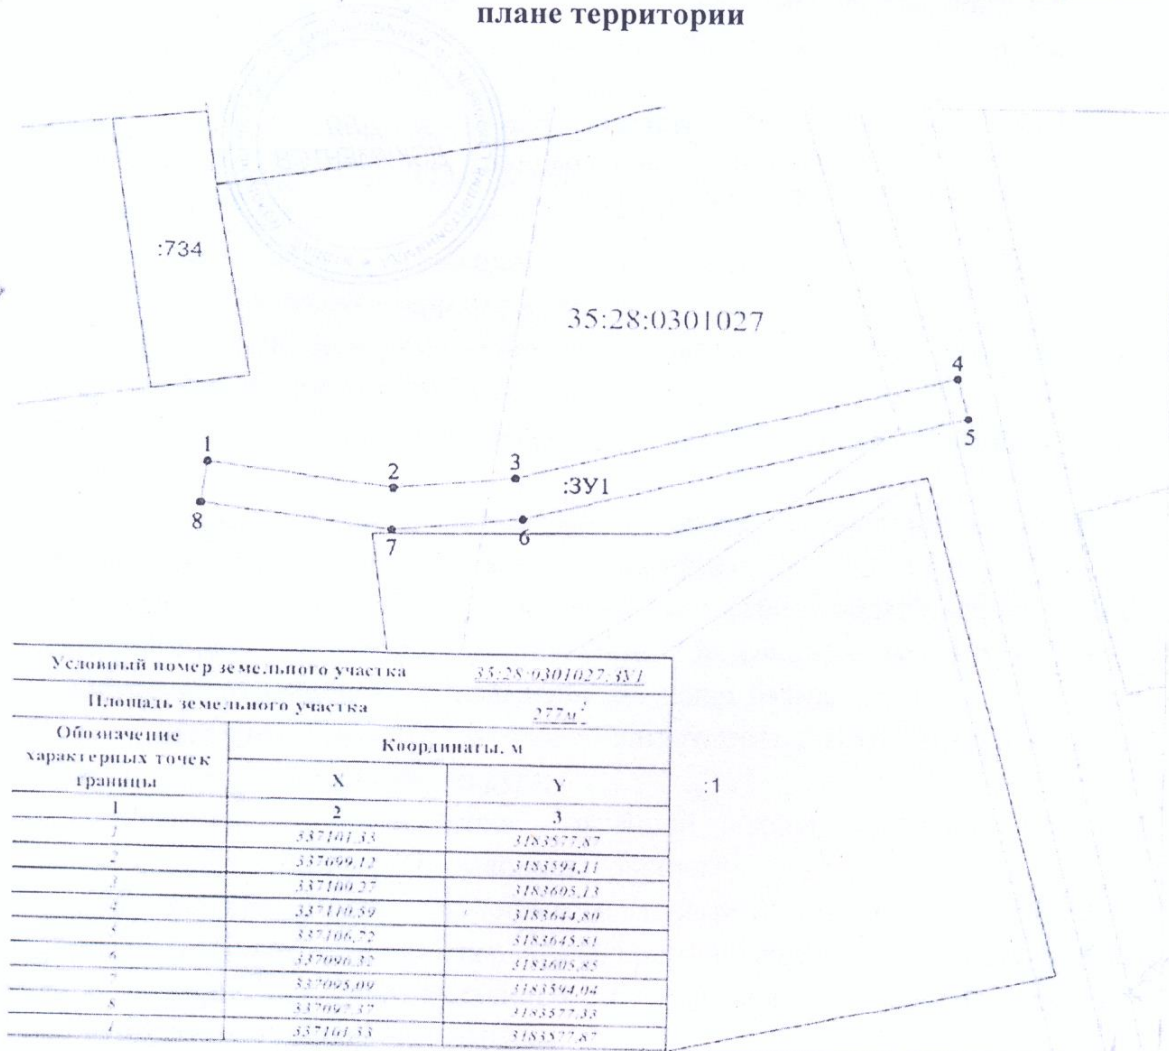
плане территории

:734

35:28:0301027

4
5
1
2
3
:ЗУ1
8
7
6

| Условный номер земельного участка | 35:28:0301027:ЗУ1 | |
|---|---|---|
| Площадь земельного участка | $277 м^2$ | |
| Обозначение характерных точек границы | Координаты, м | |
| | X | Y |
| 1 | 2 | 3 |
| 1 | 337101,33 | 3183577,87 |
| 2 | 337099,12 | 3183594,11 |
| 3 | 337100,27 | 3183605,13 |
| 4 | 337110,59 | 3183644,80 |
| 5 | 337106,72 | 3183645,81 |
| 6 | 337096,32 | 3183605,85 |
| 7 | 337095,09 | 3183594,04 |
| 8 | 337097,37 | 3183577,33 |
| 1 | 337101,33 | 3183577,87 |

:1